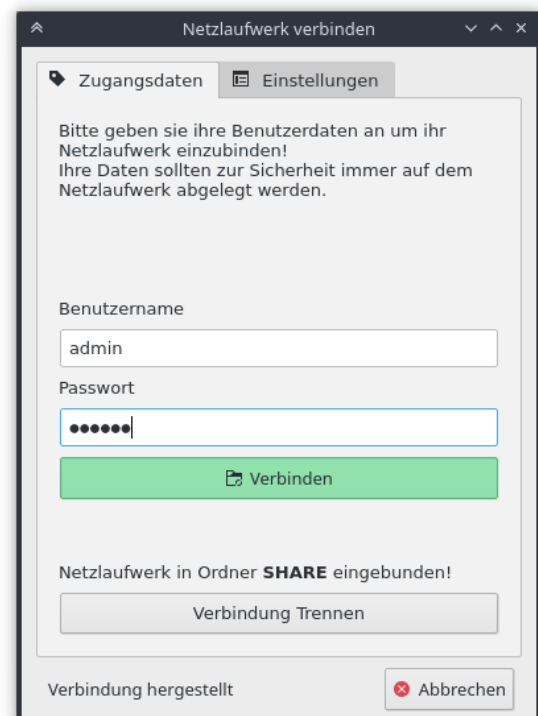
Netzlaufwerk verbinden

Zugangsdaten | Einstellungen

Bitte geben sie ihre Benutzerdaten an um ihr Netzlaufwerk einzubinden!
Ihre Daten sollten zur Sicherheit immer auf dem Netzlaufwerk abgelegt werden.

Benutzername

admin

Passwort

••••••

Verbinden

Netzlaufwerk in Ordner **SHARE** eingebunden!

Verbindung Trennen

Verbindung hergestellt

Abbrechen